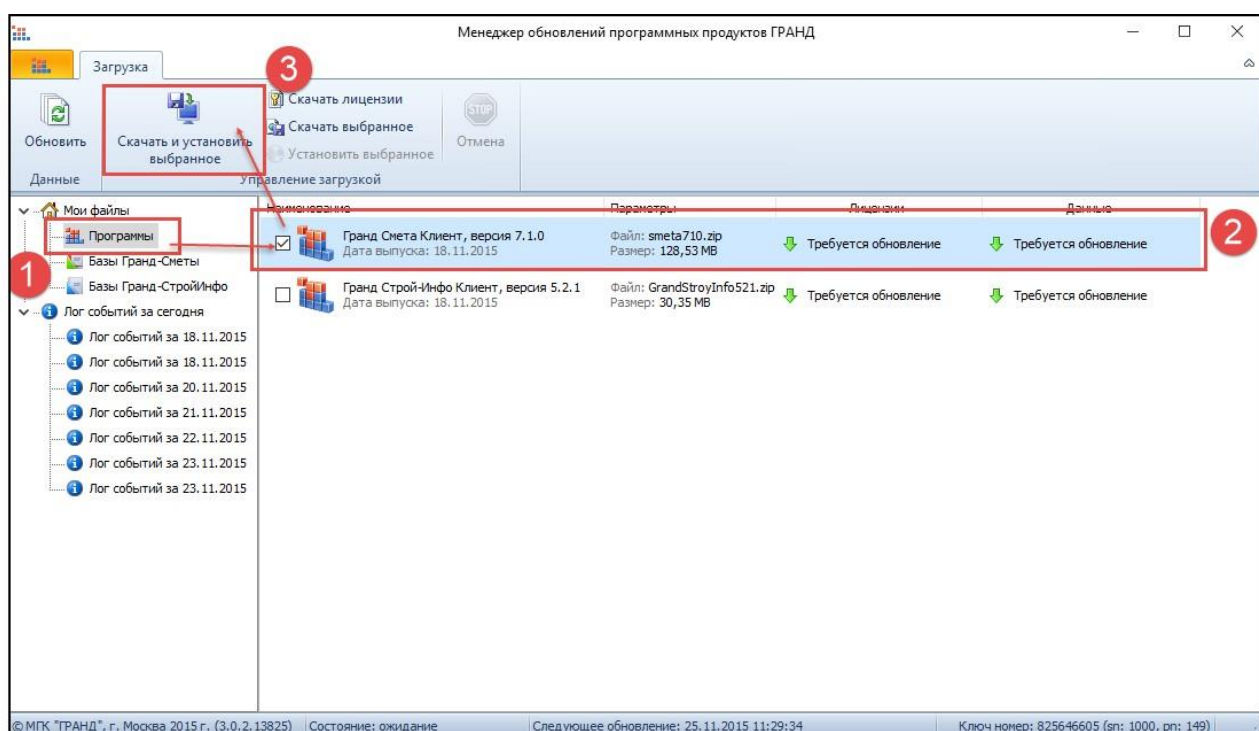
Менеджер обновлений программных продуктов ГРАНД

Загрузка

3

Обновить
Данные

Скачать и установить выбранное

Скачать лицензии
Скачать выбранное
Установить выбранное

Отмена

Управление загрузкой

Мои файлы
Программы
Базы Гранд-Сметы
Базы Гранд-СтройИнфо
Лог событий за сегодня
Лог событий за 18.11.2015
Лог событий за 18.11.2015
Лог событий за 20.11.2015
Лог событий за 21.11.2015
Лог событий за 22.11.2015
Лог событий за 23.11.2015
Лог событий за 23.11.2015

1

| Наименование | Параметры | Лицензии | Данные |
|---|---|---|---|
| Гранд Смета Клиент, версия 7.1.0 Дата выпуска: 18.11.2015 | Файл: smeta710.zip Размер: 128,53 MB | Требуется обновление | Требуется обновление |
| Гранд Строй-Инфо Клиент, версия 5.2.1 Дата выпуска: 18.11.2015 | Файл: GrandStroyInfo521.zip Размер: 30,35 MB | Требуется обновление | Требуется обновление |

2

© МГК "ГРАНД", г. Москва 2015 г. (3.0.2.13825) Состояние: ожидание Следующее обновление: 25.11.2015 11:29:34 Ключ номер: 825646605 (sn: 1000, pn: 149)